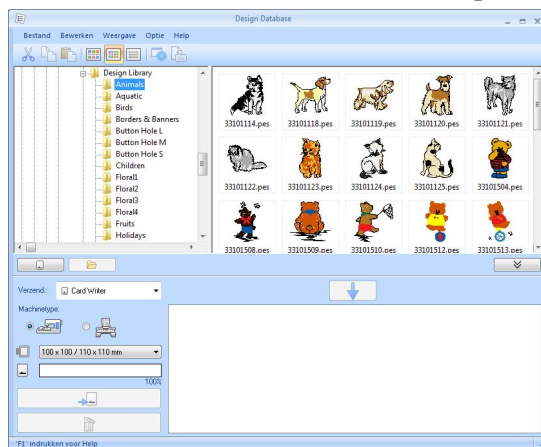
Design Database

Bestand Bewerken Weergave Optie Help

Design Library
Animals
Aquatic
Birds
Borders & Banners
Button Hole L
Button Hole M
Button Hole S
Children
Floral1
Floral2
Floral3
Floral4
Fruits
Holidays

33101114.pes
33101118.pes
33101119.pes
33101120.pes
33101121.pes
33101122.pes
33101123.pes
33101124.pes
33101125.pes
33101504.pes
33101508.pes
33101509.pes
33101510.pes
33101512.pes
33101513.pes

Verzend.: Card Writer

Machinetype:

100 x 100 / 110 x 110 mm

100%

'F1' indrukken voor Help